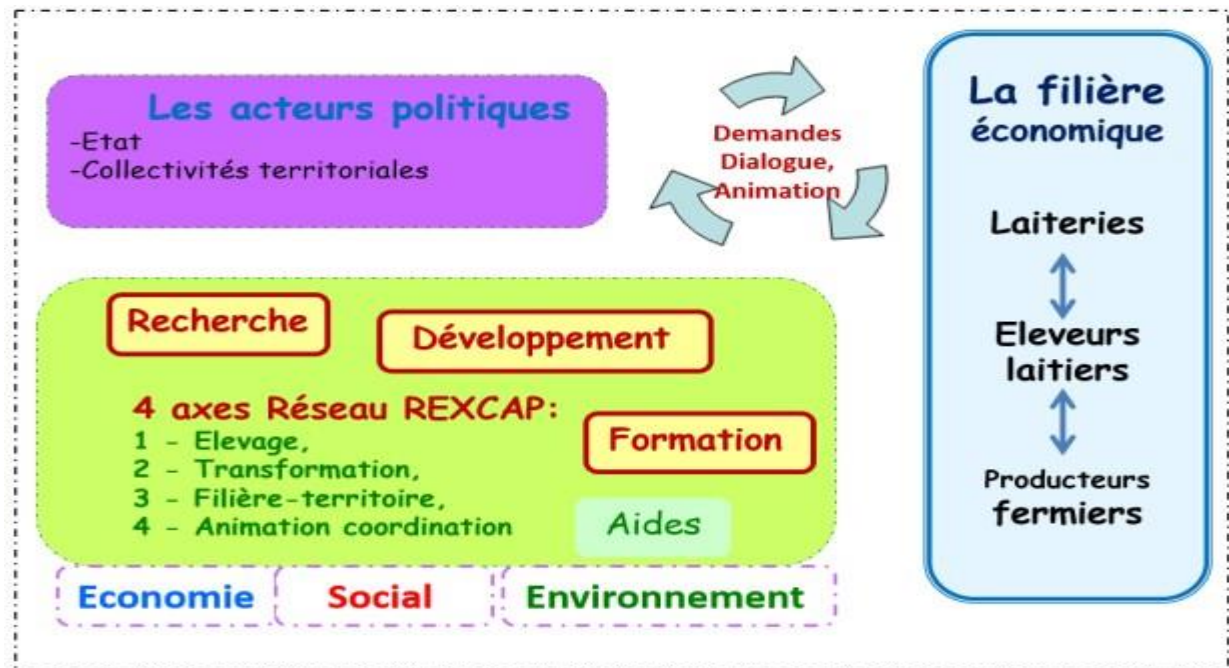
Les acteurs politiques
-Etat
-Collectivités territoriales

Demandes
Dialogue,
Animation

La filière économique

Laiteries

Eleveurs laitiers

Producteurs fermiers

Recherche

Développement

4 axes Réseau REXCAP:
1 - Elevage,
2 - Transformation,
3 - Filière-territoire,
4 - Animation coordination

Formation

Aides

Economie

Social

Environnement